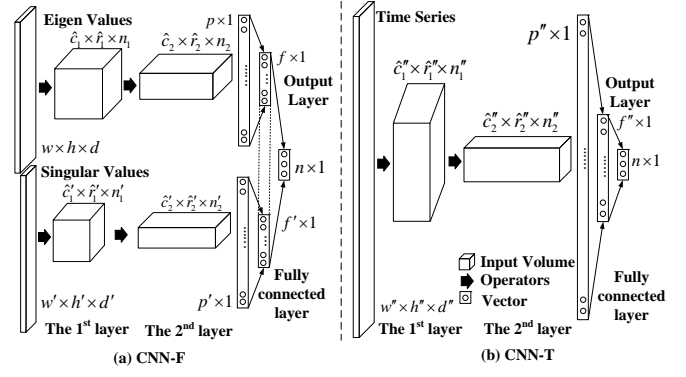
Eigen Values

$\hat{c}_1 \times \hat{r}_1 \times n_1$

$\hat{c}_2 \times \hat{r}_2 \times n_2$

$p \times 1$

$f \times 1$

Output Layer

$w \times h \times d$

Singular Values

$\hat{c}'_1 \times \hat{r}'_1 \times n'_1$

$\hat{c}'_2 \times \hat{r}'_2 \times n'_2$

$n \times 1$

$f' \times 1$

$w' \times h' \times d'$

$p' \times 1$

Fully connected layer

The 1$^{st}$ layer

The 2$^{nd}$ layer

(a) CNN-F

Time Series

$p'' \times 1$

$\hat{c}''_1 \times \hat{r}''_1 \times n''_1$

$\hat{c}''_2 \times \hat{r}''_2 \times n''_2$

Output Layer

$f'' \times 1$

$n \times 1$

Input Volume

Operators

Vector

$w'' \times h'' \times d''$

Fully connected layer

The 1$^{st}$ layer

The 2$^{nd}$ layer

(b) CNN-T